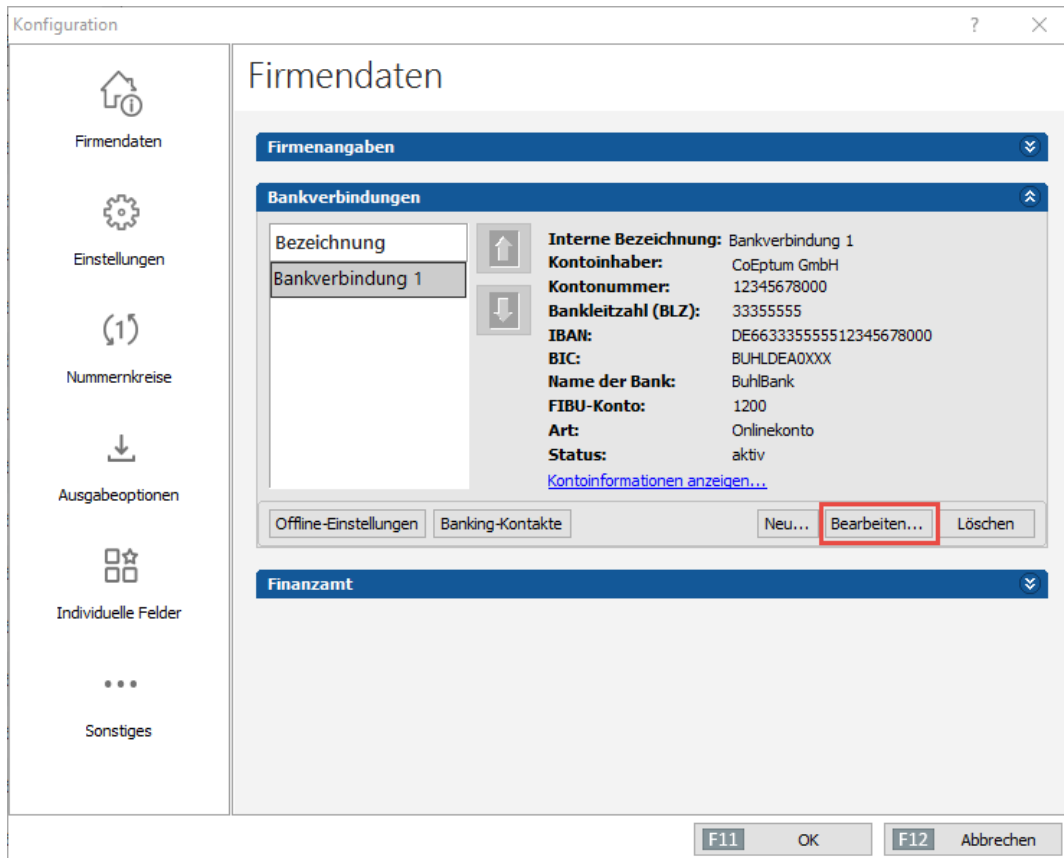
Konfiguration

?

Firmendaten

Einstellungen

Nummernkreise

Ausgabeoptionen

Individuelle Felder

Sonstiges

Firmendaten

Firmenangaben

Bankverbindungen

Bezeichnung

Bankverbindung 1

| | |
|---|---|
| **Interne Bezeichnung:** | Bankverbindung 1 |
| **Kontoinhaber:** | CoEptum GmbH |
| **Kontonummer:** | 12345678000 |
| **Bankleitzahl (BLZ):** | 33355555 |
| **IBAN:** | DE66333555512345678000 |
| **BIC:** | BUHLDEA0XXX |
| **Name der Bank:** | BuhlBank |
| **FIBU-Konto:** | 1200 |
| **Art:** | Onlinekonto |
| **Status:** | aktiv |

Kontoinformationen anzeigen...

Offline-Einstellungen

Banking-Kontakte

Neu...

Bearbeiten...

Löschen

Finanzamt

F11 OK

F12 Abbrechen